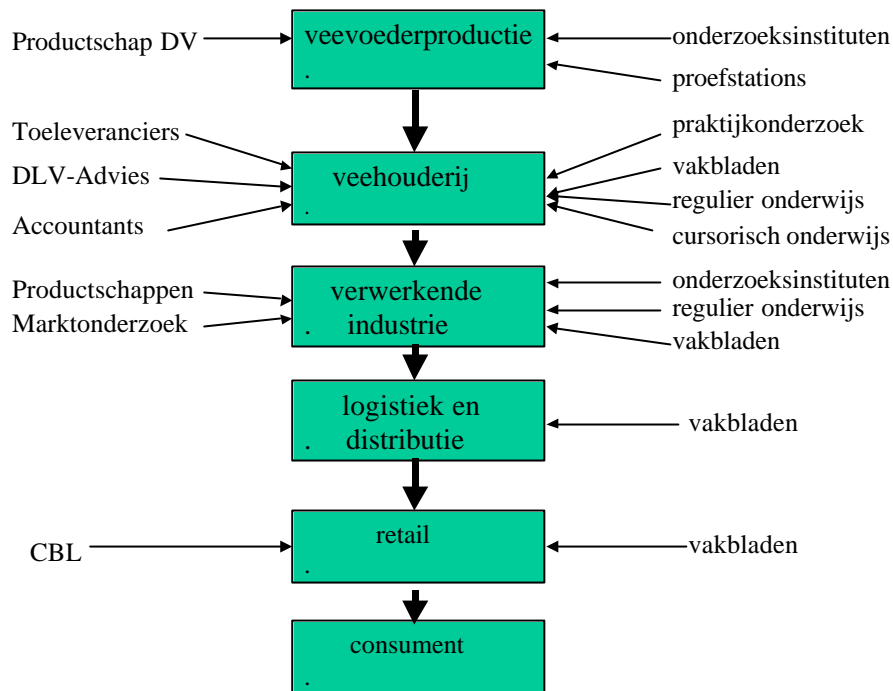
Productschap DV
veevoederproductie
.
onderzoeksinstituten
proefstations

Toeleveranciers
DLV-Advies
Accountants
veehouderij
.
praktijkonderzoek
vakbladen
regulier onderwijs
cursorisch onderwijs

Productschappen
Marktonderzoek
verwerkende industrie
.
onderzoeksinstituten
regulier onderwijs
vakbladen

logistiek en distributie
.
vakbladen

CBL
retail
.
vakbladen

consument
.